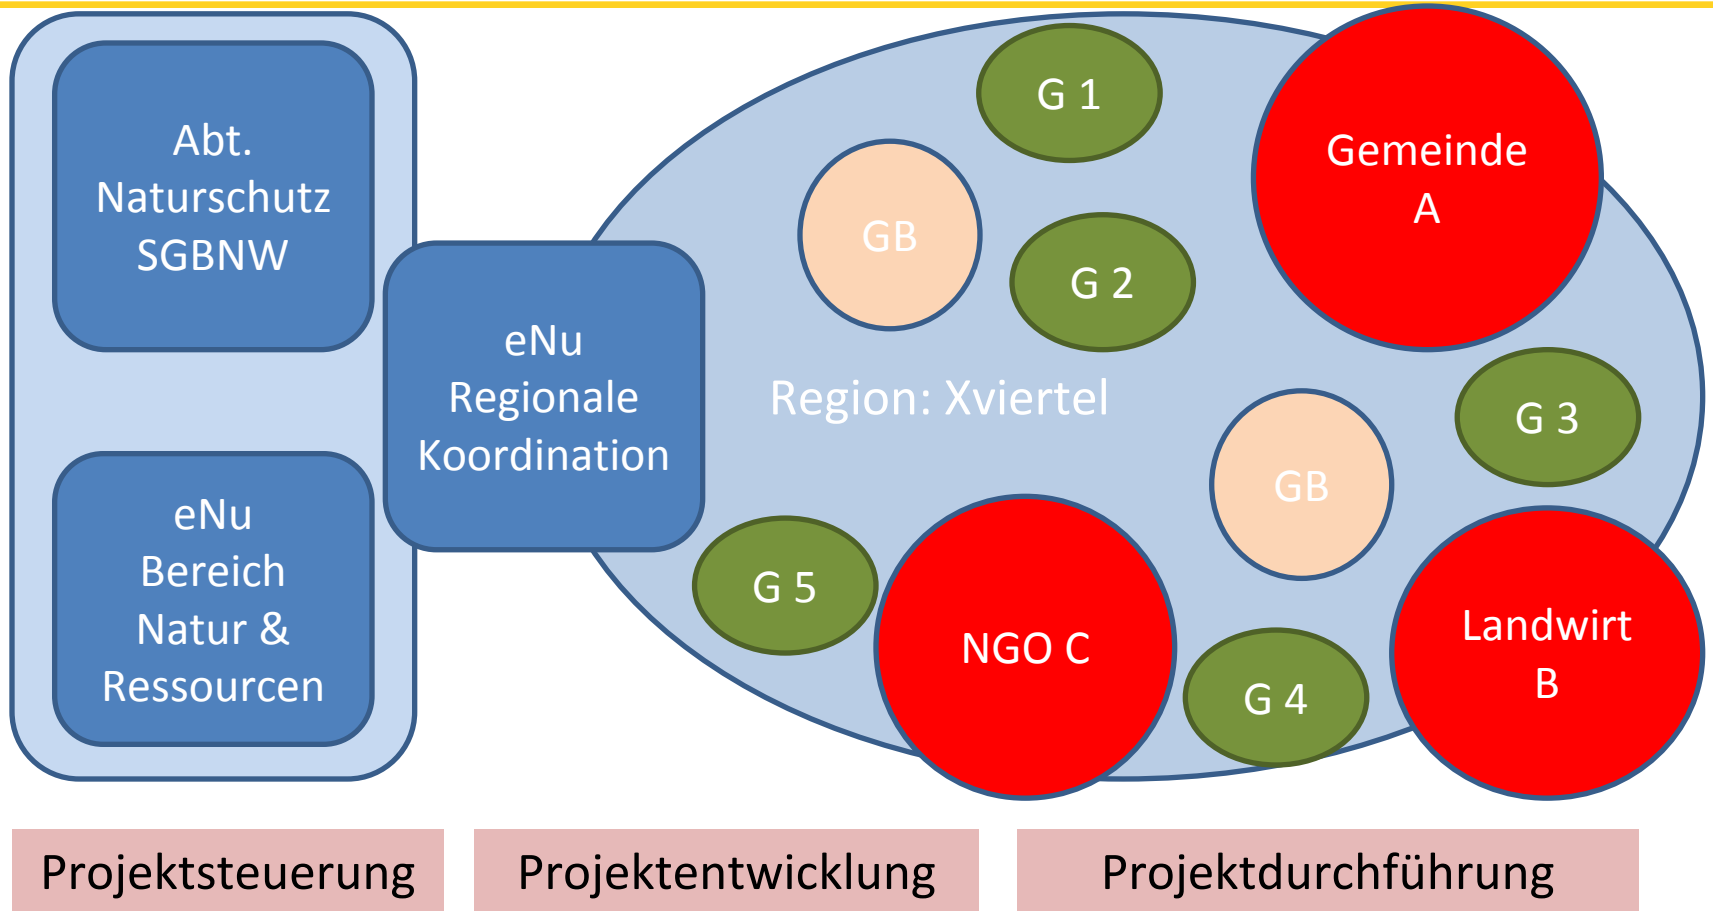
Abt. Naturschutz SGBNW

eNu Bereich Natur & Ressourcen

eNu Regionale Koordination

G 1

GB

G 2

Gemeinde A

Region: Xviertel

G 3

GB

G 5

NGO C

G 4

Landwirt B

Projektsteuerung

Projektentwicklung

Projektdurchführung